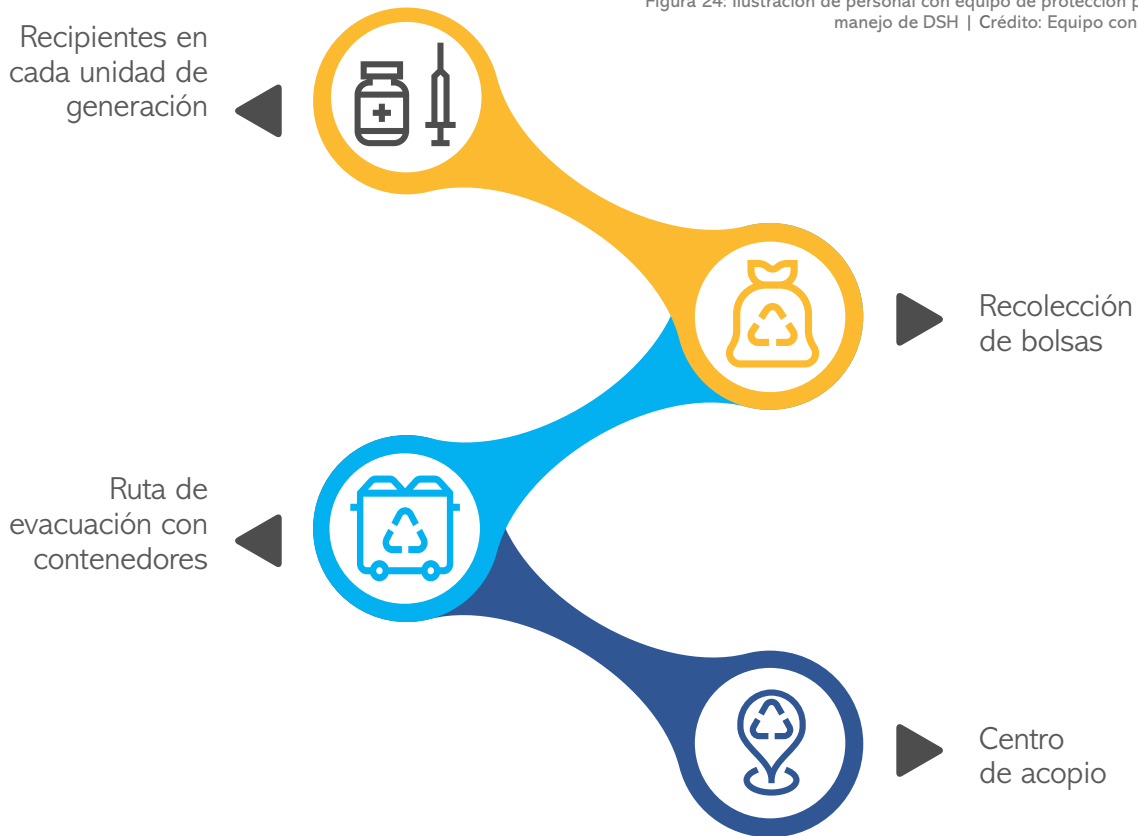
Figura 24: Ilustración de personal con equipo de protección p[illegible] manejo de DSH | Crédito: Equipo con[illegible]

Recipientes en cada unidad de generación

Recolección de bolsas

Ruta de evacuación con contenedores

Centro de acopio